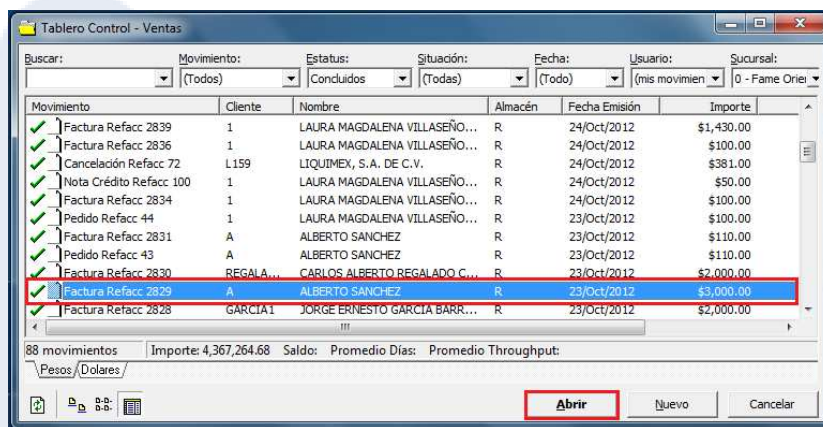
Tablero Control - Ventas

Buscar: | Movimiento: (Todos) | Estatus: Concluidos | Situación: (Todas) | Fecha: (Todo) | Usuario: (mis movimien | Sucursal: 0 - Fame Orie

| Movimiento | Cliente | Nombre | Almacén | Fecha Emisión | Importe |
|---|---|---|---|---|---|
| Factura Refacc 2839 | 1 | LAURA MAGDALENA VILLASEÑO... | R | 24/Oct/2012 | \$1,430.00 |
| Factura Refacc 2836 | 1 | LAURA MAGDALENA VILLASEÑO... | R | 24/Oct/2012 | \$100.00 |
| Cancelación Refacc 72 | L159 | LIQUIMEX, S.A. DE C.V. | R | 24/Oct/2012 | \$381.00 |
| Nota Crédito Refacc 100 | 1 | LAURA MAGDALENA VILLASEÑO... | R | 24/Oct/2012 | \$50.00 |
| Factura Refacc 2834 | 1 | LAURA MAGDALENA VILLASEÑO... | R | 24/Oct/2012 | \$100.00 |
| Pedido Refacc 44 | 1 | LAURA MAGDALENA VILLASEÑO... | R | 23/Oct/2012 | \$100.00 |
| Factura Refacc 2831 | A | ALBERTO SANCHEZ | R | 23/Oct/2012 | \$110.00 |
| Pedido Refacc 43 | A | ALBERTO SANCHEZ | R | 23/Oct/2012 | \$110.00 |
| Factura Refacc 2830 | REGALA... | CARLOS ALBERTO REGALADO C... | R | 23/Oct/2012 | \$2,000.00 |
| Factura Refacc 2829 | A | ALBERTO SANCHEZ | R | 23/Oct/2012 | \$3,000.00 |
| Factura Refacc 2828 | GARCIA1 | JORGE ERNESTO GARCIA BARR... | R | 23/Oct/2012 | \$2,000.00 |

88 movimientos Importe: 4,367,264.68 Saldo: Promedio Días: Promedio Throughput:

Pesos Dolares

Abrir Nuevo Cancelar